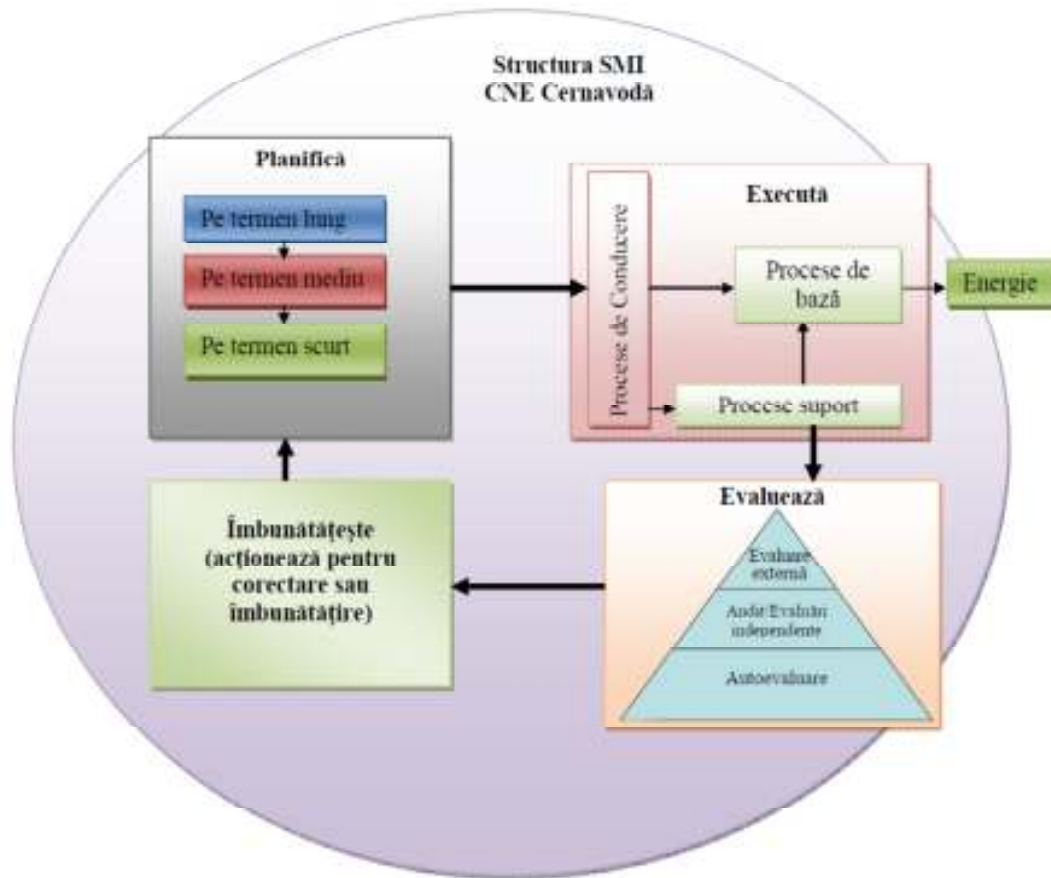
Structura SMI
CNE Cernavodă

Planifică

Pe termen lung

Pe termen mediu

Pe termen scurt

Execută

Procese de Conducere

Procese de bază

Energie

Procese suport

Evaluează

Evaluare externă

Audit/Evaluări independente

Autoevaluare

Îmbunătățește (acționează pentru corectare sau îmbunătățire)